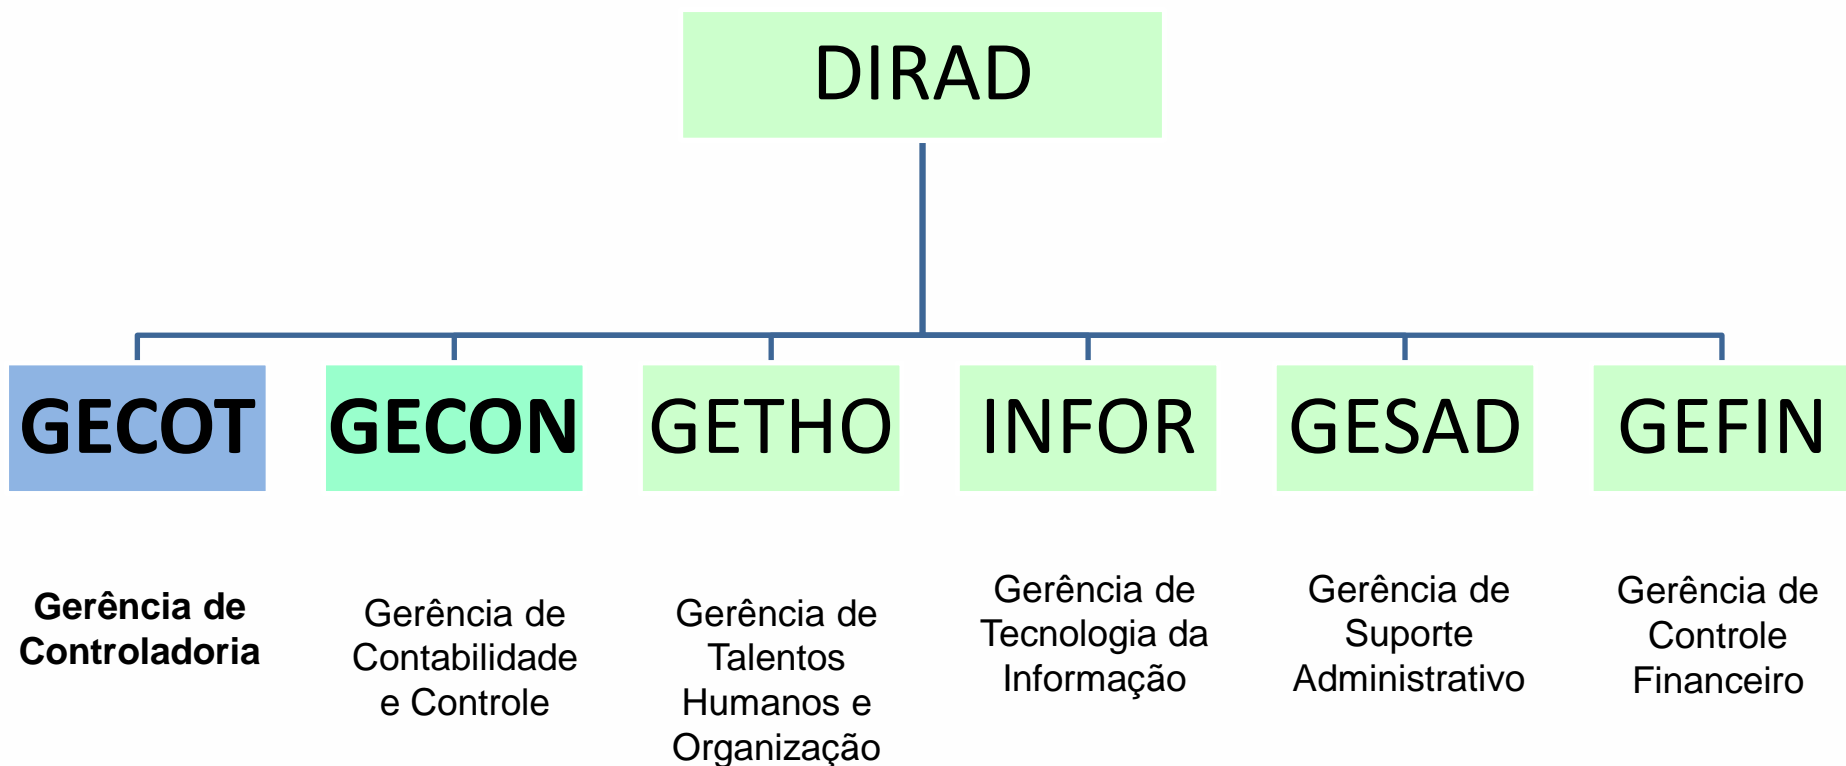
DIRAD

GECOT

GECON

GETHO

INFOR

GESAD

GEFIN

Gerência de Controladoria

Gerência de Contabilidade e Controle

Gerência de Talentos Humanos e Organização

Gerência de Tecnologia da Informação

Gerência de Suporte Administrativo

Gerência de Controle Financeiro